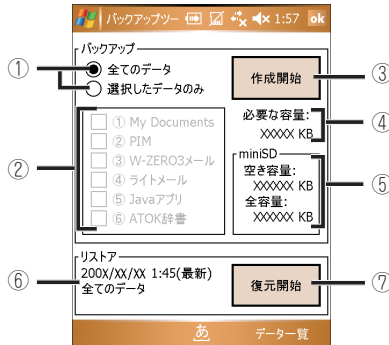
バックアップツー 1:57 ok

バックアップ
全てのデータ
選択したデータのみ
作成開始

① My Documents
② PIM
③ W-ZERO3メール
④ ライトメール
⑤ Javaアプリ
⑥ ATOK辞書

必要な容量:
XXXXX KB

miniSD
空き容量:
XXXXXX KB
全容量:
XXXXXX KB

リストア
200X/XX/XX 1:45(最新)
全てのデータ
復元開始

あ
データ一覧

①
②
③
④
⑤
⑥
⑦